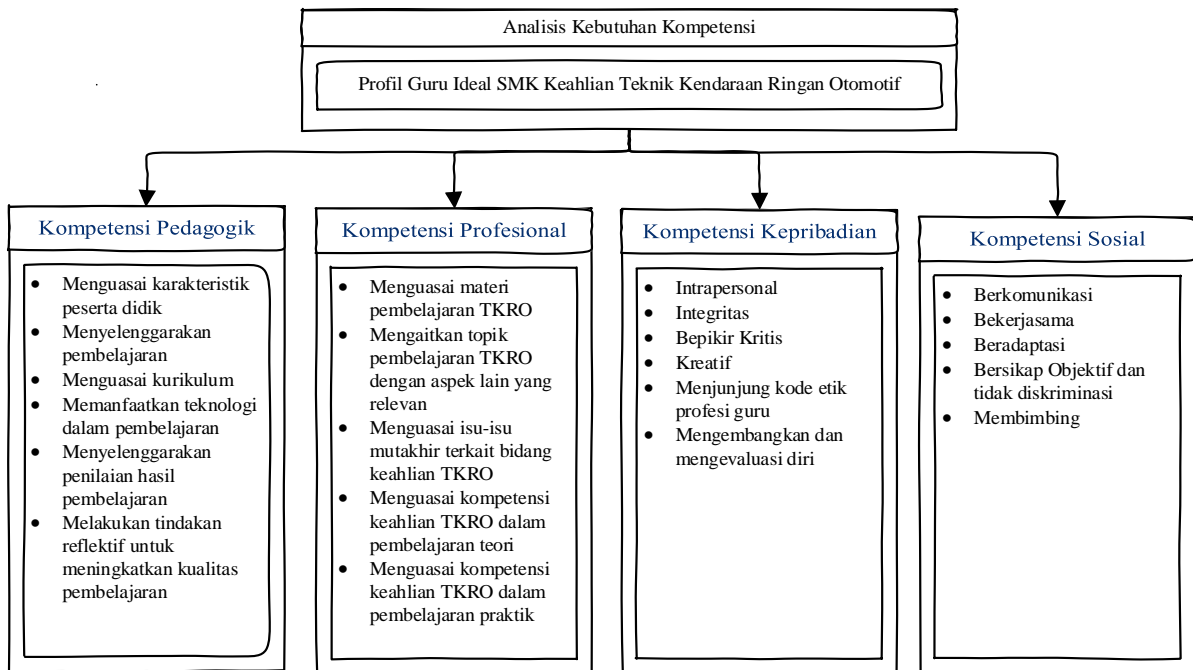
Analisis Kebutuhan Kompetensi

Profil Guru Ideal SMK Keahlian Teknik Kendaraan Ringan Otomotif

Kompetensi Pedagogik

- Menguasai karakteristik peserta didik
- Menyelenggarakan pembelajaran
- Menguasai kurikulum
- Memanfaatkan teknologi dalam pembelajaran
- Menyelenggarakan penilaian hasil pembelajaran
- Melakukan tindakan reflektif untuk meningkatkan kualitas pembelajaran

Kompetensi Profesional

- Menguasai materi pembelajaran TKRO
- Mengaitkan topik pembelajaran TKRO dengan aspek lain yang relevan
- Menguasai isu-isu mutakhir terkait bidang keahlian TKRO
- Menguasai kompetensi keahlian TKRO dalam pembelajaran teori
- Menguasai kompetensi keahlian TKRO dalam pembelajaran praktik

Kompetensi Kepribadian

- Intrapersonal
- Integritas
- Bepikir Kritis
- Kreatif
- Menjunjung kode etik profesi guru
- Mengembangkan dan mengevaluasi diri

Kompetensi Sosial

- Berkomunikasi
- Bekerjasama
- Beradaptasi
- Bersikap Objektif dan tidak diskriminasi
- Membimbing